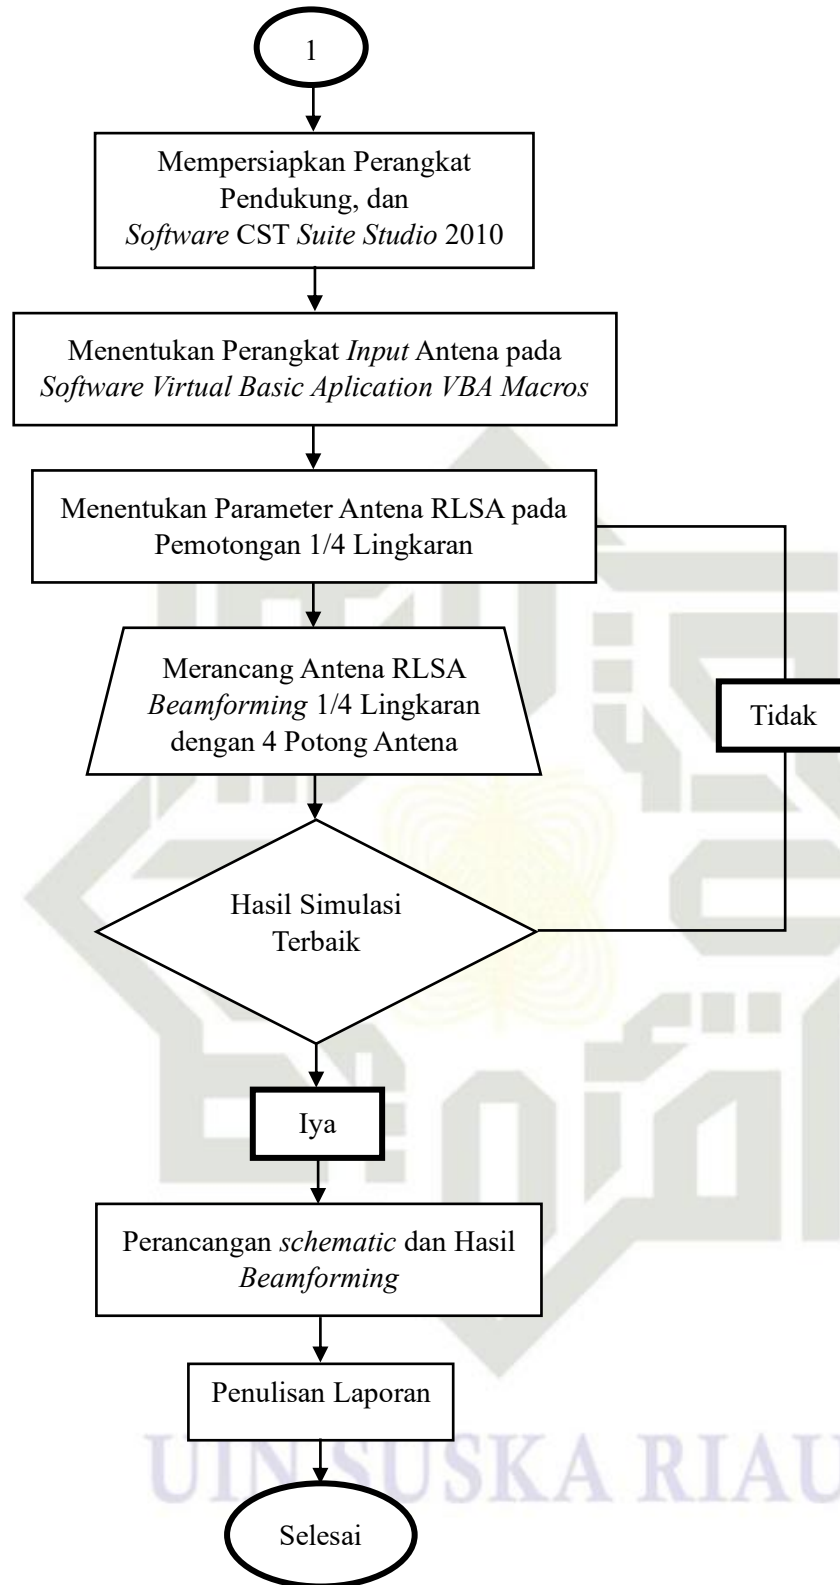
1

Mempersiapkan Perangkat Pendukung, dan *Software* CST *Suite Studio* 2010

Menentukan Perangkat *Input* Antena pada *Software Virtual Basic Aplication VBA Macros*

Menentukan Parameter Antena RLSA pada Pemotongan 1/4 Lingkaran

Merancang Antena RLSA *Beamforming* 1/4 Lingkaran dengan 4 Potong Antena

Tidak

Hasil Simulasi Terbaik

Iya

Perancangan *schematic* dan Hasil *Beamforming*

Penulisan Laporan

Selesai

UIN SUSKA RIAU